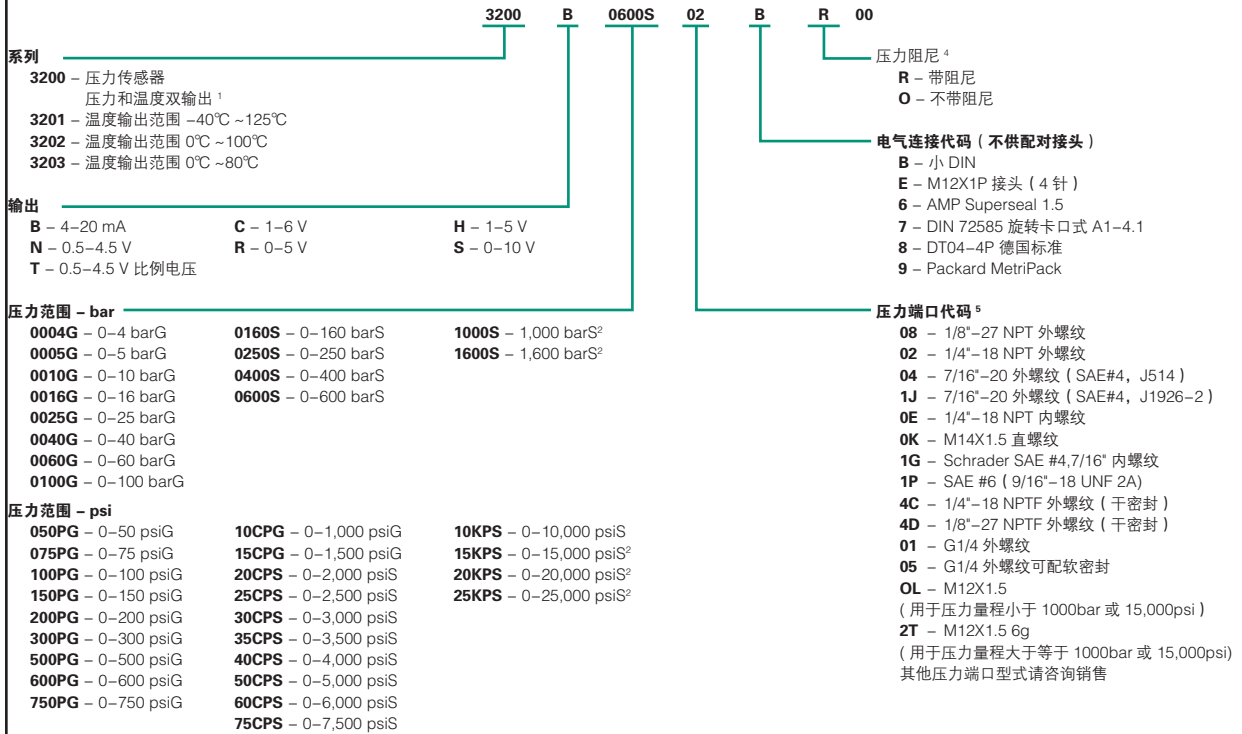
3200 B 0600S 02 B R 00

系列
3200 – 压力传感器
压力和温度双输出 $^1$
3201 – 温度输出范围 –40℃ ~125℃
3202 – 温度输出范围 0℃ ~100℃
3203 – 温度输出范围 0℃ ~80℃

输出
B – 4–20 mA
C – 1–6 V
H – 1–5 V
N – 0.5–4.5 V
R – 0–5 V
S – 0–10 V
T – 0.5–4.5 V 比例电压

压力范围 – bar
0004G – 0–4 barG
0005G – 0–5 barG
0010G – 0–10 barG
0016G – 0–16 barG
0025G – 0–25 barG
0040G – 0–40 barG
0060G – 0–60 barG
0100G – 0–100 barG
0160S – 0–160 barS
0250S – 0–250 barS
0400S – 0–400 barS
0600S – 0–600 barS
1000S – 1,000 barS$^2$
1600S – 1,600 barS$^2$

压力范围 – psi
050PG – 0–50 psiG
075PG – 0–75 psiG
100PG – 0–100 psiG
150PG – 0–150 psiG
200PG – 0–200 psiG
300PG – 0–300 psiG
500PG – 0–500 psiG
600PG – 0–600 psiG
750PG – 0–750 psiG
10CPG – 0–1,000 psiG
15CPG – 0–1,500 psiG
20CPS – 0–2,000 psiS
25CPS – 0–2,500 psiS
30CPS – 0–3,000 psiS
35CPS – 0–3,500 psiS
40CPS – 0–4,000 psiS
50CPS – 0–5,000 psiS
60CPS – 0–6,000 psiS
75CPS – 0–7,500 psiS
10KPS – 0–10,000 psiS
15KPS – 0–15,000 psiS$^2$
20KPS – 0–20,000 psiS$^2$
25KPS – 0–25,000 psiS$^2$

压力阻尼 $^4$
R – 带阻尼
O – 不带阻尼

电气连接代码（不供配对接头）
B – 小 DIN
E – M12X1P 接头（4 针）
6 – AMP Superseal 1.5
7 – DIN 72585 旋转卡口式 A1–4.1
8 – DT04–4P 德国标准
9 – Packard MetriPack

压力端口代码 $^5$
08 – 1/8"–27 NPT 外螺纹
02 – 1/4"–18 NPT 外螺纹
04 – 7/16"–20 外螺纹（SAE#4，J514）
1J – 7/16"–20 外螺纹（SAE#4，J1926–2）
0E – 1/4"–18 NPT 内螺纹
0K – M14X1.5 直螺纹
1G – Schrader SAE #4,7/16" 内螺纹
1P – SAE #6 (9/16"–18 UNF 2A)
4C – 1/4"–18 NPTF 外螺纹（干密封）
4D – 1/8"–27 NPTF 外螺纹（干密封）
01 – G1/4 外螺纹
05 – G1/4 外螺纹可配软密封
OL – M12X1.5
(用于压力量程小于 1000bar 或 15,000psi)
2T – M12X1.5 6g
(用于压力量程大于等于 1000bar 或 15,000psi)
其他压力端口型式请咨询销售